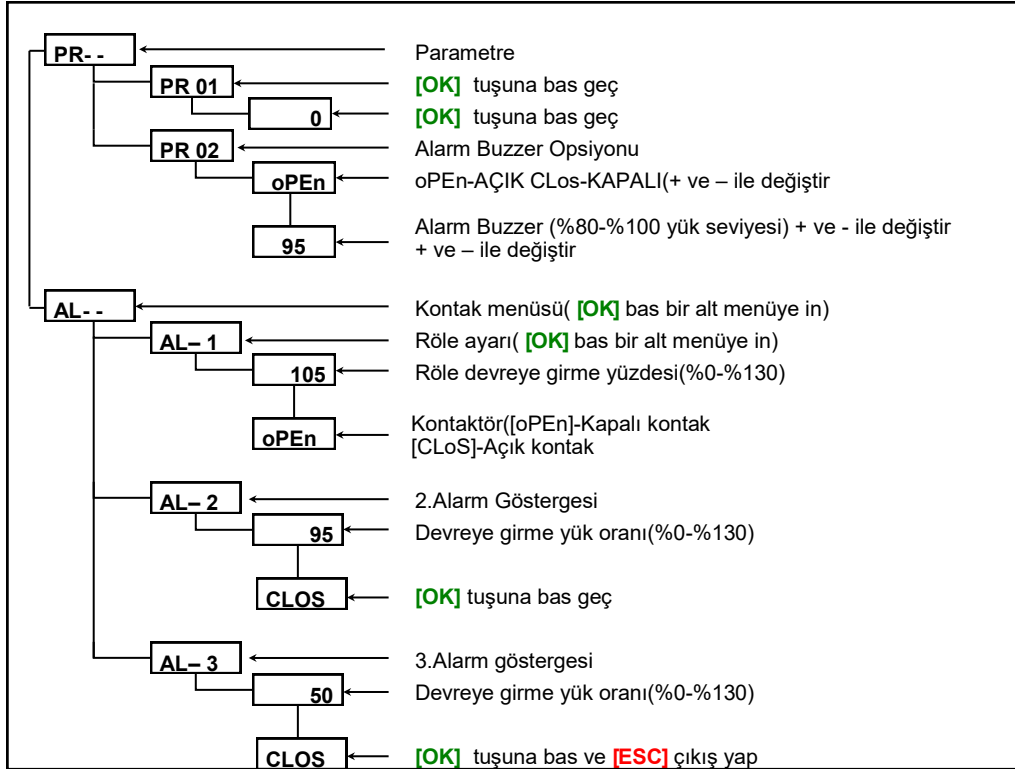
PR- -
Parametre
PR 01
[OK] tuşuna bas geç
0
[OK] tuşuna bas geç
PR 02
Alarm Buzzer Opsiyonu
oPEn
oPEn-AÇIK CLos-KAPALI(+ ve – ile değiştir
95
Alarm Buzzer (%80-%100 yük seviyesi) + ve - ile değiştir
+ ve – ile değiştir

AL- -
Kontak menüsü( [OK] bas bir alt menüye in)
AL– 1
Röle ayarı( [OK] bas bir alt menüye in)
105
Röle devreye girme yüzdesi(%0-%130)
oPEn
Kontaktör([oPEn]-Kapalı kontak
[CLoS]-Açık kontak

AL– 2
2.Alarm Göstergesi
95
Devreye girme yük oranı(%0-%130)
CLOS
[OK] tuşuna bas geç

AL– 3
3.Alarm göstergesi
50
Devreye girme yük oranı(%0-%130)
CLOS
[OK] tuşuna bas ve [ESC] çıkış yap